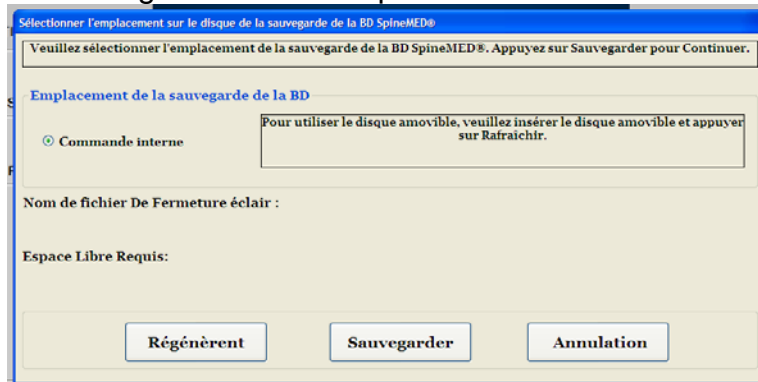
Sélectionner l'emplacement sur le disque de la sauvegarde de la BD SpineMED®

Veuillez sélectionner l'emplacement de la sauvegarde de la BD SpineMED®. Appuyez sur Sauvegarder pour Continuer.

Emplacement de la sauvegarde de la BD

Commande interne

Pour utiliser le disque amovible, veuillez insérer le disque amovible et appuyer sur Rafraichir.

Nom de fichier De Fermeture éclair :

Espace Libre Requis:

Régénèrent

Sauvegarder

Annulation